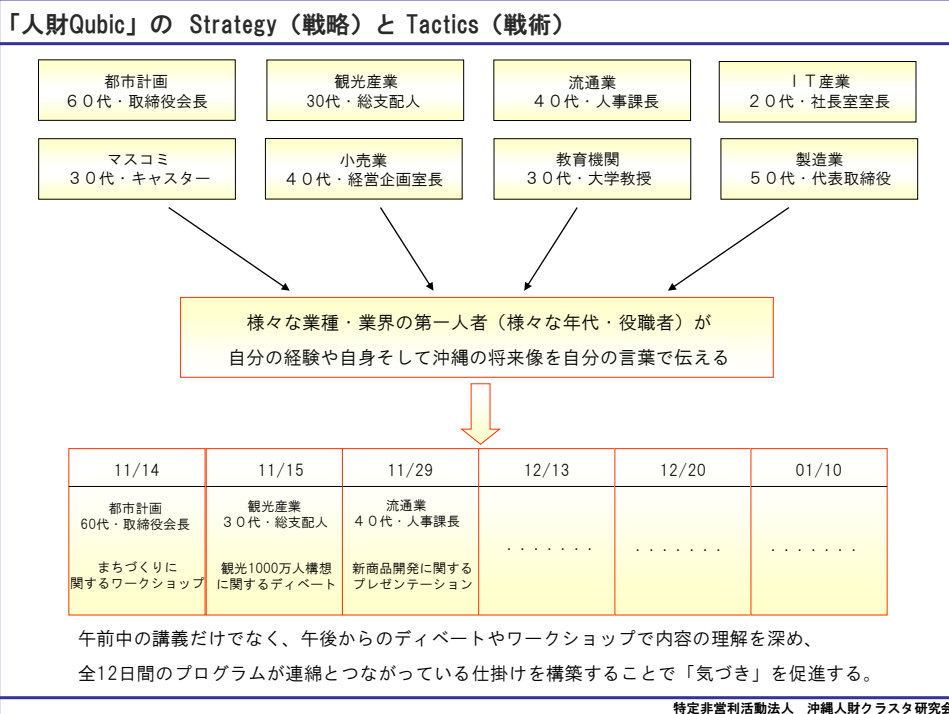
「人財Qubic」の Strategy（戦略）と Tactics（戦術）

都市計画
６０代・取締役会長

観光産業
30代・総支配人

流通業
４０代・人事課長

ＩＴ産業
２０代・社長室室長

マスコミ
３０代・キャスター

小売業
４０代・経営企画室長

教育機関
３０代・大学教授

製造業
５０代・代表取締役

様々な業種・業界の第一人者（様々な年代・役職者）が
自分の経験や自身そして沖縄の将来像を自分の言葉で伝える

| 11/14 | 11/15 | 11/29 | 12/13 | 12/20 | 01/10 |
|---|---|---|---|---|---|
| 都市計画 60代・取締役会長 まちづくりに関するワークショップ | 観光産業 ３０代・総支配人 観光1000万人構想に関するディベート | 流通業 ４０代・人事課長 新商品開発に関するプレゼンテーション | ・・・・・・・ | ・・・・・・・ | ・・・・・・・ |

午前中の講義だけでなく、午後からのディベートやワークショップで内容の理解を深め、
全12日間のプログラムが連綿とつながっている仕掛けを構築することで「気づき」を促進する。

特定非営利活動法人　沖縄人財クラスタ研究会